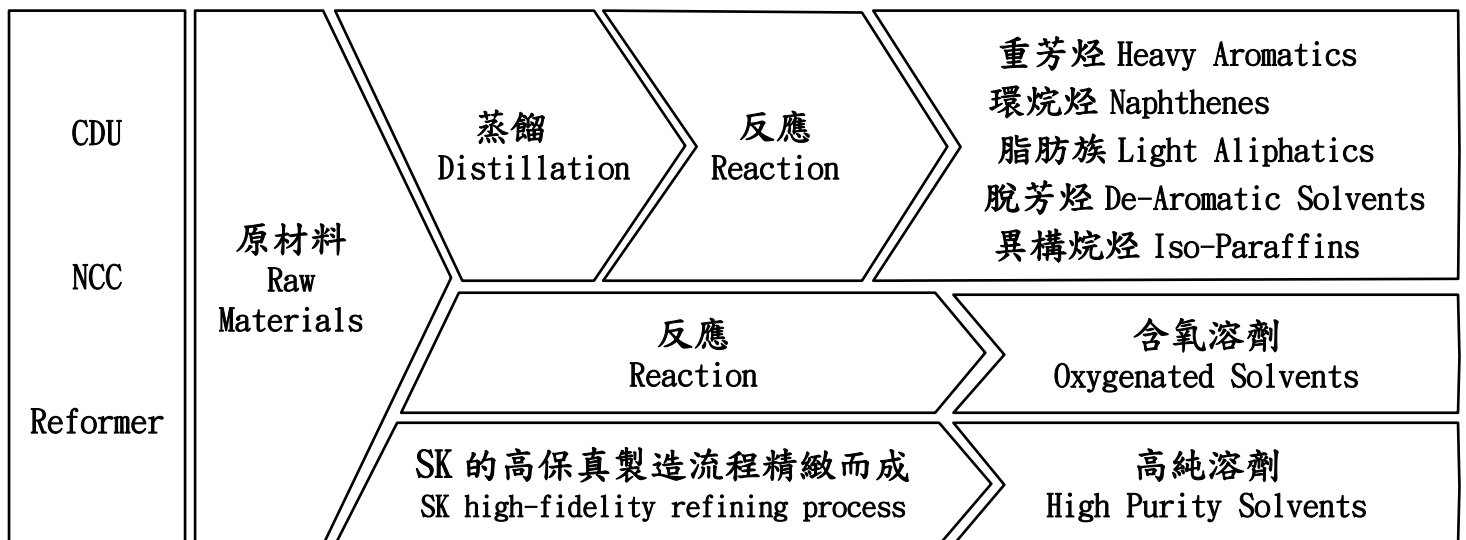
CDU

NCC

Reformer

原材料
Raw
Materials

蒸餾
Distillation

反應
Reaction

重芳烴 Heavy Aromatics
環烷烴 Naphthenes
脂肪族 Light Aliphatics
脫芳烴 De-Aromatic Solvents
異構烷烴 Iso-Paraffins

反應
Reaction

含氧溶劑
Oxygenated Solvents

SK 的高保真製造流程精緻而成
SK high-fidelity refining process

高純溶劑
High Purity Solvents